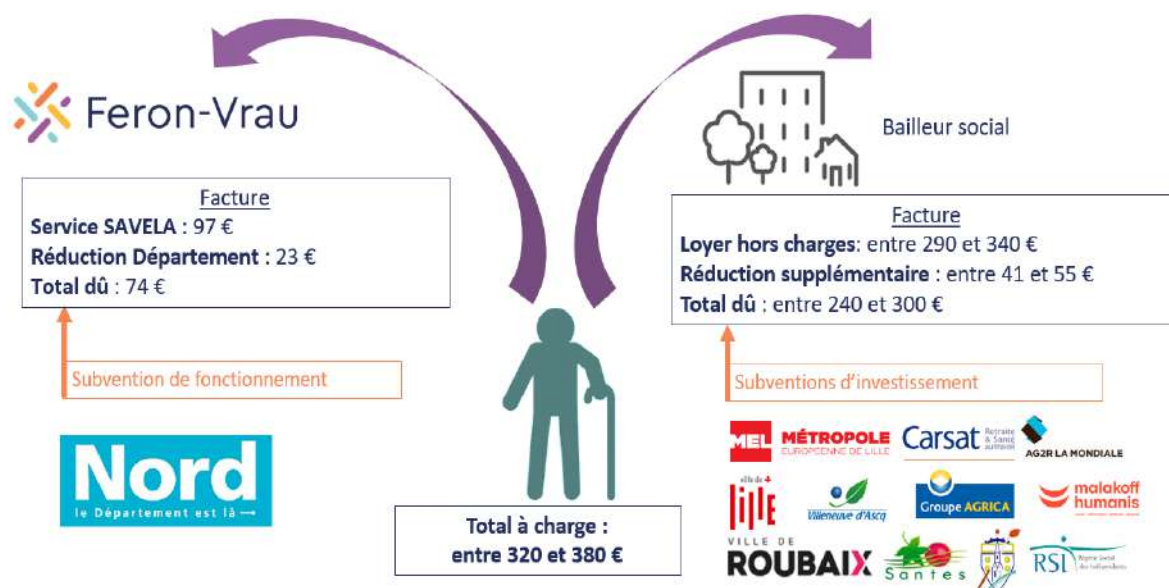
Feron-Vrau

Facture
Service SAVELA : 97 €
Réduction Département : 23 €
Total dû : 74 €

Subvention de fonctionnement

Nord
le Département est là

Bailleur social

Facture
Loyer hors charges: entre 290 et 340 €
Réduction supplémentaire : entre 41 et 55 €
Total dû : entre 240 et 300 €

Subventions d'investissement

Total à charge :
entre 320 et 380 €

MEL MÉTROPOLE EUROPÉENNE DE LILLE
Carsat Retraite & Santé au travail
AG2R LA MONDIALE
ville de Lille
Villeneuve d'Ascq
Groupe AGRICA
malakoff humanis
VILLE DE ROUBAIX
Santes
RSI Régime Social des Indépendants